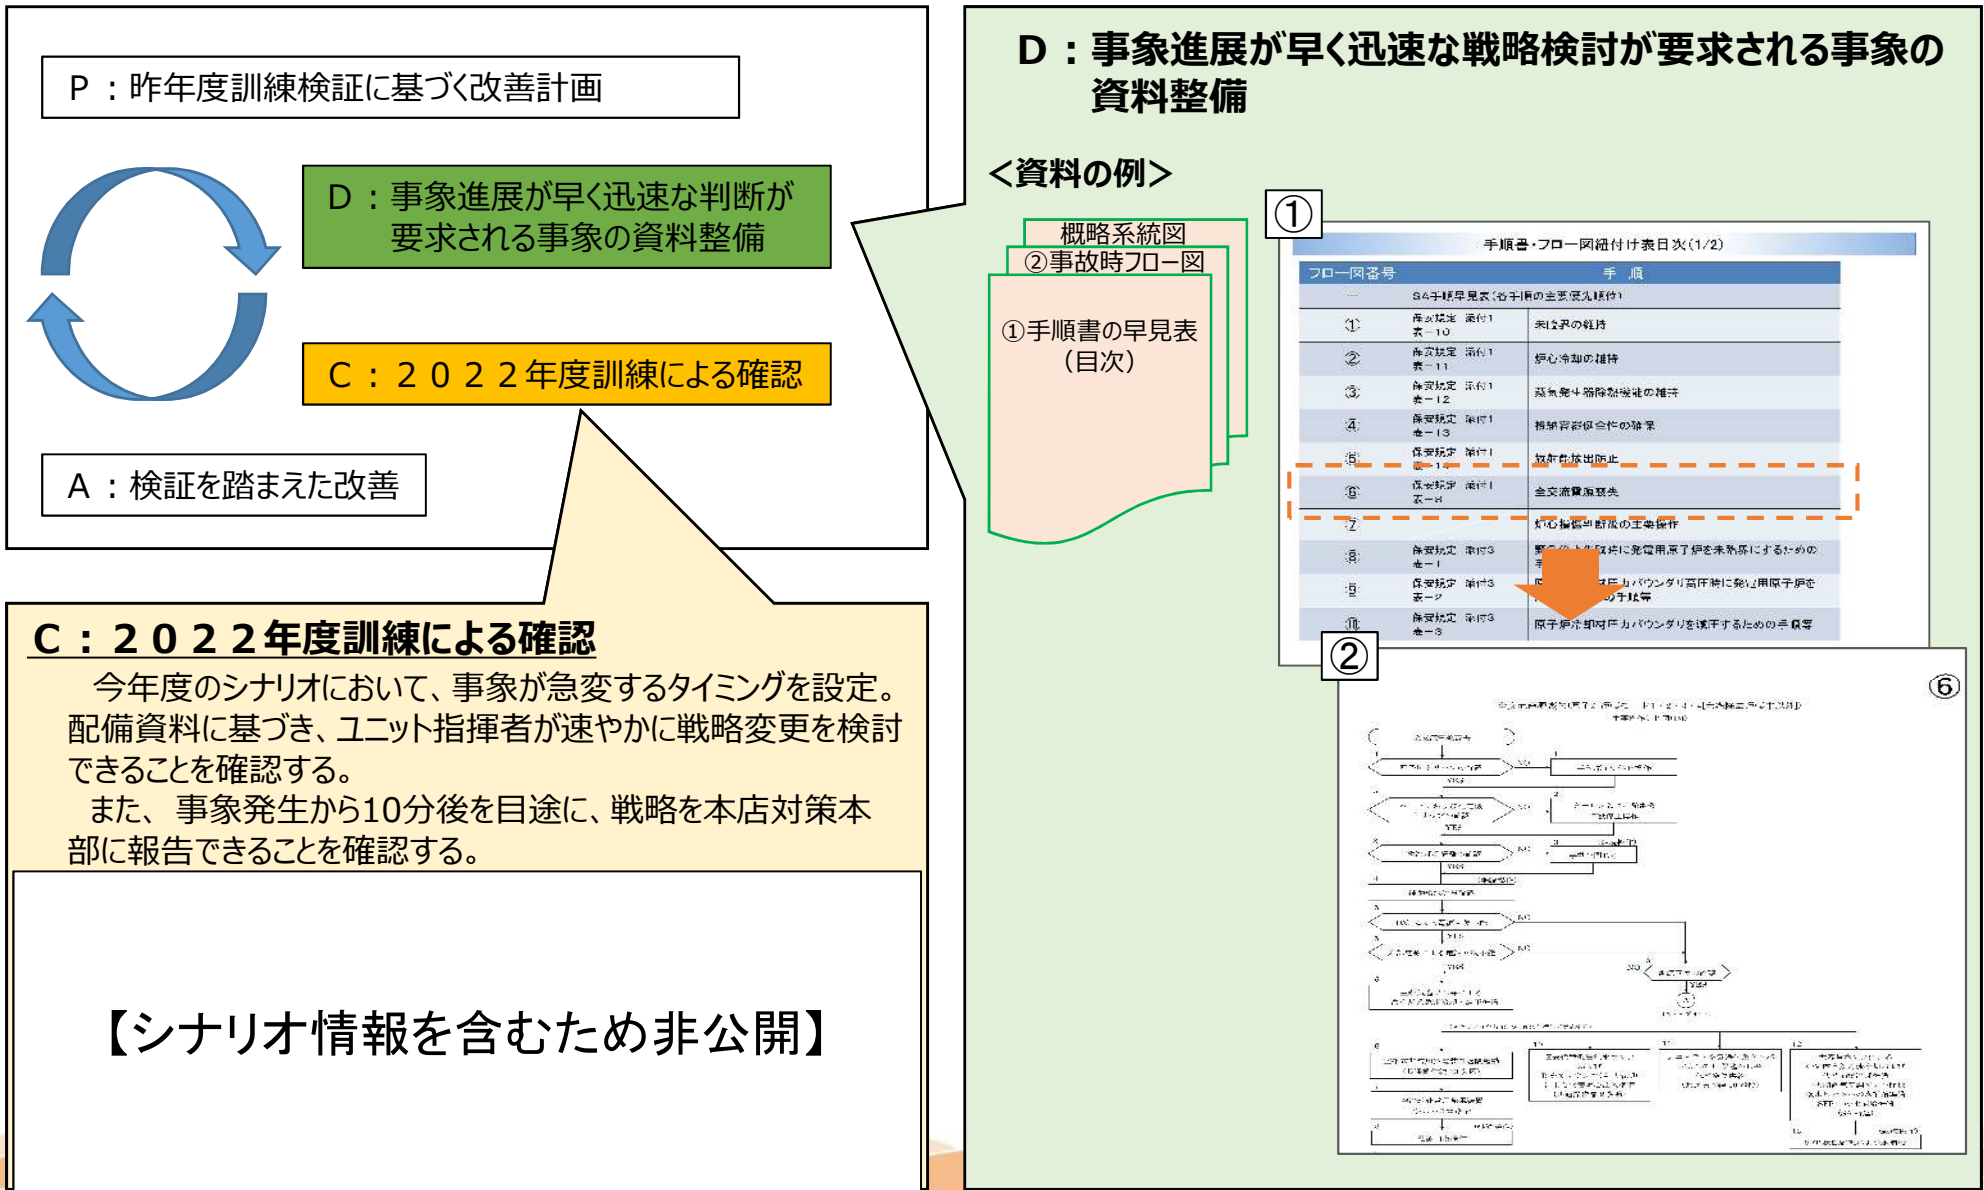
P：昨年度訓練検証に基づく改善計画

D：事象進展が早く迅速な判断が要求される事象の資料整備

C：２０２２年度訓練による確認

A：検証を踏まえた改善

C：２０２２年度訓練による確認

今年度のシナリオにおいて、事象が急変するタイミングを設定。配備資料に基づき、ユニット指揮者が速やかに戦略変更を検討できることを確認する。

また、事象発生から10分後を目途に、戦略を本店対策本部に報告できることを確認する。

【シナリオ情報を含むため非公開】

D：事象進展が早く迅速な戦略検討が要求される事象の資料整備

<資料の例>

概略系統図
②事故時フロー図
①手順書の早見表（目次）

①

手順書・フロー図紐付け表目次(1/2)

| フロー図番号 | 手順 | |
|---|---|---|
| — | SA手順早見表（各手順の主要優先順位） | |
| ① | 保安規定 添付1 表−10 | 未臨界の維持 |
| ② | 保安規定 添付1 表−11 | 炉心冷却の維持 |
| ③ | 保安規定 添付1 表−12 | 蒸気発生器除熱機能の維持 |
| ④ | 保安規定 添付1 表−13 | 格納容器健全性の確保 |
| ⑤ | 保安規定 添付1 表−14 | 放射性放出防止 |
| ⑥ | 保安規定 添付1 表−8 | 全交流電源喪失 |
| ⑦ | | 炉心損傷判断後の主要操作 |
| ⑧ | 保安規定 添付3 表−1 | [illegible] |
| ⑨ | 保安規定 添付3 表−2 | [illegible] |
| ⑩ | 保安規定 添付3 表−3 | 原子炉冷却材圧力バウンダリを減圧するための手順等 |

②

⑥

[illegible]